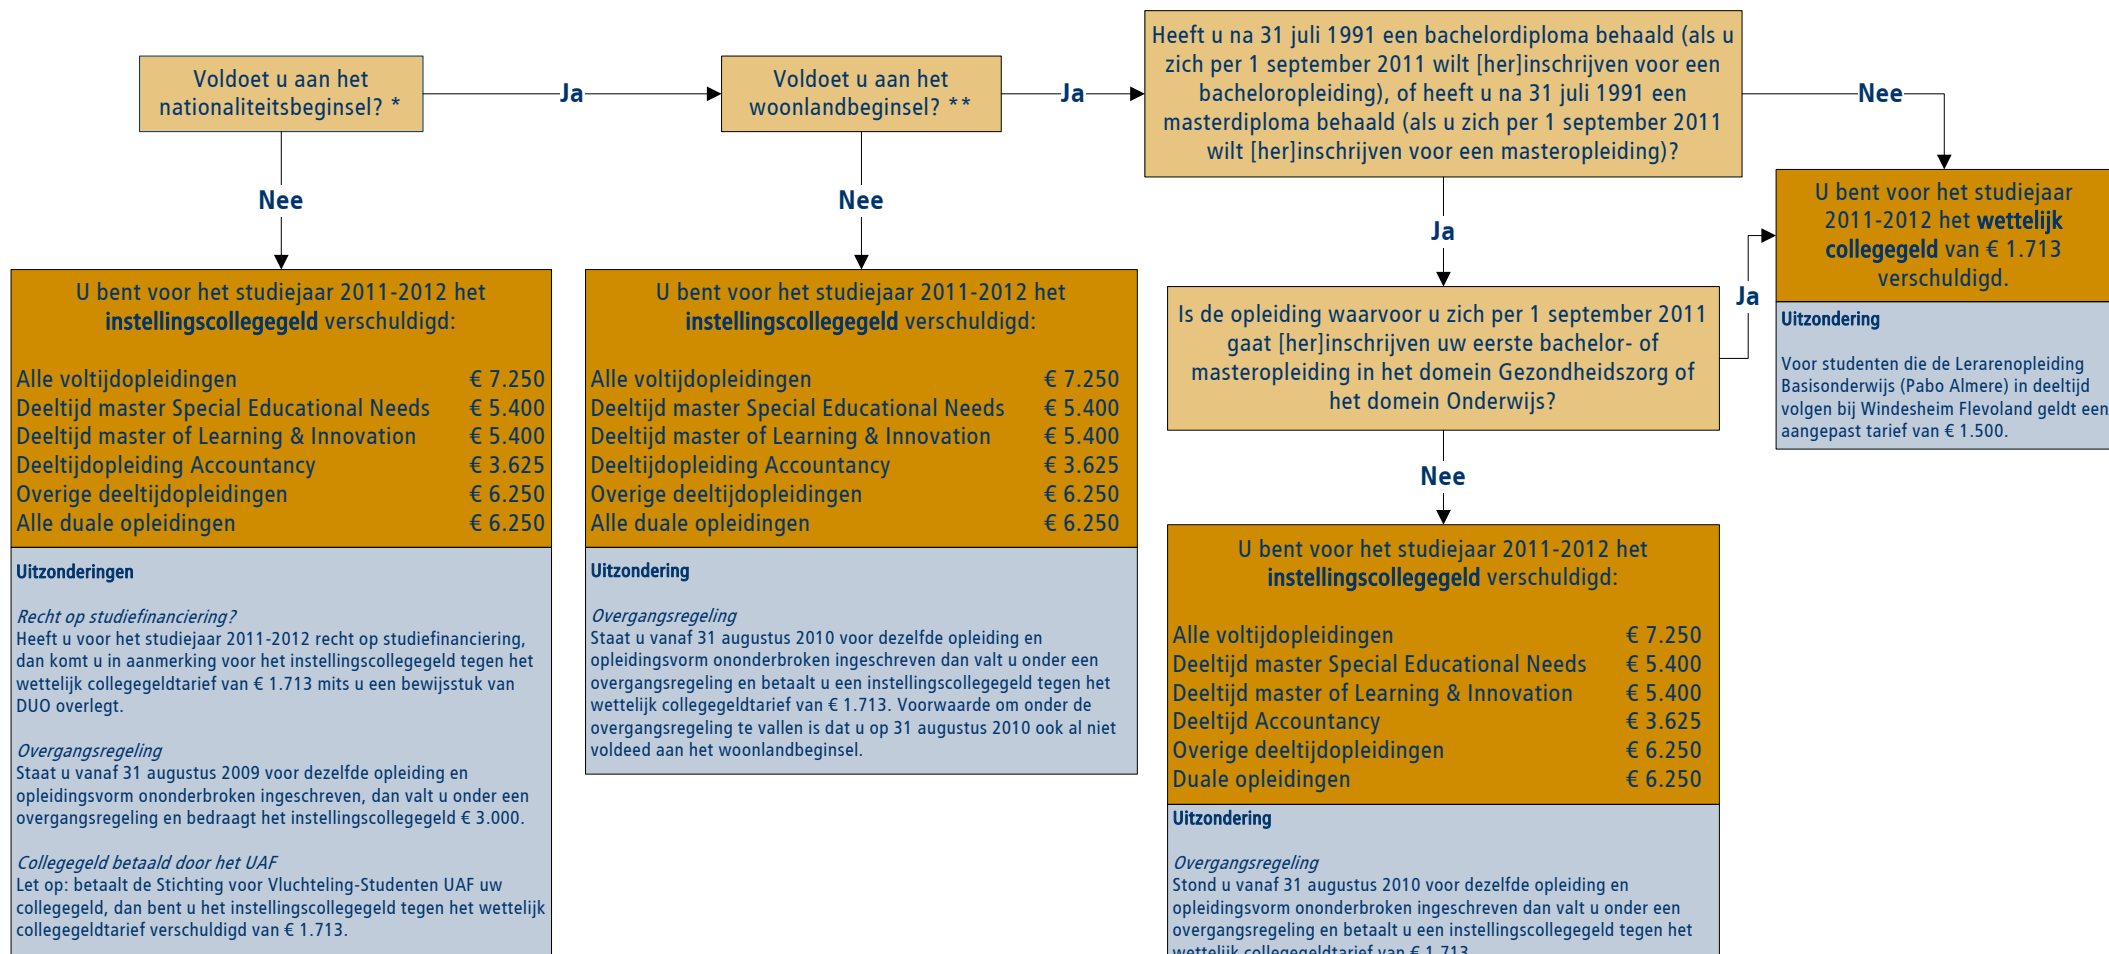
Voldoet u aan het nationaliteitsbeginsel? *

Ja

Voldoet u aan het woonlandbeginsel? **

Ja

Heeft u na 31 juli 1991 een bachelordiploma behaald (als u zich per 1 september 2011 wilt [her]inschrijven voor een bacheloropleiding), of heeft u na 31 juli 1991 een masterdiploma behaald (als u zich per 1 september 2011 wilt [her]inschrijven voor een masteropleiding)?

Nee

Nee

Nee

U bent voor het studiejaar 2011-2012 het **instellingscollegegeld** verschuldigd:

| | |
|---|---|
| Alle voltijdopleidingen | € 7.250 |
| Deeltijd master Special Educational Needs | € 5.400 |
| Deeltijd master of Learning & Innovation | € 5.400 |
| Deeltijdopleiding Accountancy | € 3.625 |
| Overige deeltijdopleidingen | € 6.250 |
| Alle duale opleidingen | € 6.250 |

Uitzonderingen

*Recht op studiefinanciering?*
Heeft u voor het studiejaar 2011-2012 recht op studiefinanciering, dan komt u in aanmerking voor het instellingscollegegeld tegen het wettelijk collegegeldtarief van € 1.713 mits u een bewijsstuk van DUO overlegt.

*Overgangsregeling*
Staat u vanaf 31 augustus 2009 voor dezelfde opleiding en opleidingsvorm ononderbroken ingeschreven, dan valt u onder een overgangsregeling en bedraagt het instellingscollegegeld € 3.000.

*Collegegeld betaald door het UAF*
Let op: betaalt de Stichting voor Vluchteling-Studenten UAF uw collegegeld, dan bent u het instellingscollegegeld tegen het wettelijk collegegeldtarief verschuldigd van € 1.713.

U bent voor het studiejaar 2011-2012 het **instellingscollegegeld** verschuldigd:

| | |
|---|---|
| Alle voltijdopleidingen | € 7.250 |
| Deeltijd master Special Educational Needs | € 5.400 |
| Deeltijd master of Learning & Innovation | € 5.400 |
| Deeltijdopleiding Accountancy | € 3.625 |
| Overige deeltijdopleidingen | € 6.250 |
| Alle duale opleidingen | € 6.250 |

Uitzondering

*Overgangsregeling*
Staat u vanaf 31 augustus 2010 voor dezelfde opleiding en opleidingsvorm ononderbroken ingeschreven dan valt u onder een overgangsregeling en betaalt u een instellingscollegegeld tegen het wettelijk collegegeldtarief van € 1.713. Voorwaarde om onder de overgangsregeling te vallen is dat u op 31 augustus 2010 ook al niet voldeed aan het woonlandbeginsel.

Ja

Is de opleiding waarvoor u zich per 1 september 2011 gaat [her]inschrijven uw eerste bachelor- of masteropleiding in het domein Gezondheidszorg of het domein Onderwijs?

Ja

U bent voor het studiejaar 2011-2012 het **wettelijk collegegeld** van € 1.713 verschuldigd.

Uitzondering

Voor studenten die de Lerarenopleiding Basisonderwijs (Pabo Almere) in deeltijd volgen bij Windesheim Flevoland geldt een aangepast tarief van € 1.500.

Nee

U bent voor het studiejaar 2011-2012 het **instellingscollegegeld** verschuldigd:

| | |
|---|---|
| Alle voltijdopleidingen | € 7.250 |
| Deeltijd master Special Educational Needs | € 5.400 |
| Deeltijd master of Learning & Innovation | € 5.400 |
| Deeltijd Accountancy | € 3.625 |
| Overige deeltijdopleidingen | € 6.250 |
| Duale opleidingen | € 6.250 |

Uitzondering

*Overgangsregeling*
Stond u vanaf 31 augustus 2010 voor dezelfde opleiding en opleidingsvorm ononderbroken ingeschreven dan valt u onder een overgangsregeling en betaalt u een instellingscollegegeld tegen het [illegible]